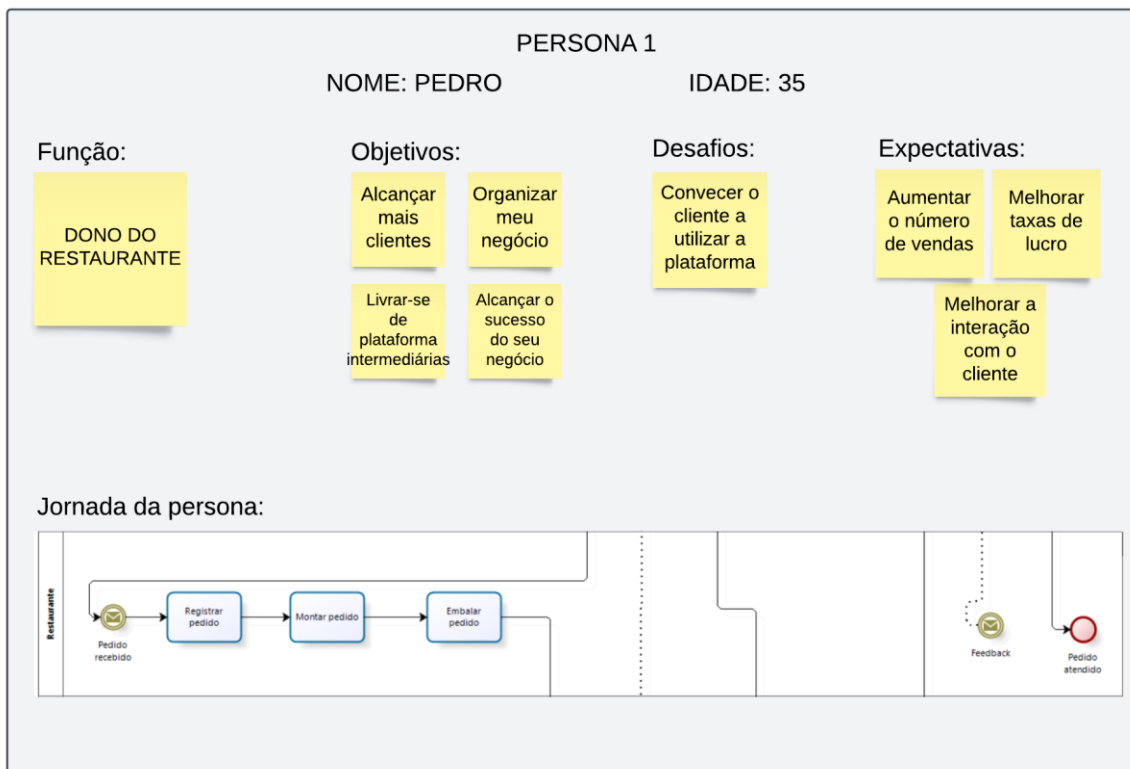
PERSONA 1

NOME: PEDRO

IDADE: 35

Função:

DONO DO RESTAURANTE

Objetivos:

Alcançar mais clientes

Organizar meu negócio

Livrar-se de plataforma intermediárias

Alcançar o sucesso do seu negócio

Desafios:

Convecer o cliente a utilizar a plataforma

Expectativas:

Aumentar o número de vendas

Melhorar taxas de lucro

Melhorar a interação com o cliente

Jornada da persona:

Restaurante

Pedido recebido

Registrar pedido

Montar pedido

Embalar pedido

Feedback

Pedido atendido